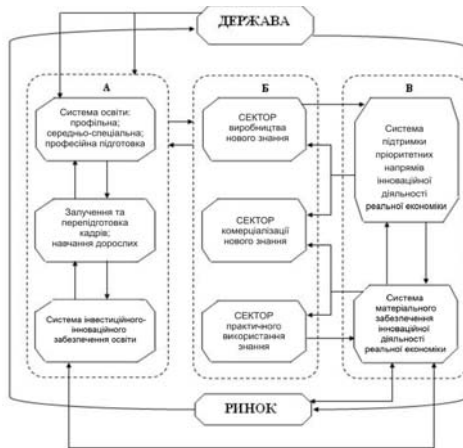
ДЕРЖАВА

А

Система освіти: профільна; середньо-спеціальна; професійна підготовка

Залучення та перепідготовка кадрів; навчання дорослих

Система інвестиційно-інноваційного забезпечення освіти

Б

СЕКТОР виробництва нового знання

СЕКТОР комерціалізації нового знання

СЕКТОР практичного використання знання

В

Система підтримки пріоритетних напрямів інноваційної діяльності реальної економіки

Система матеріального забезпечення інноваційної діяльності реальної економіки

РИНОК